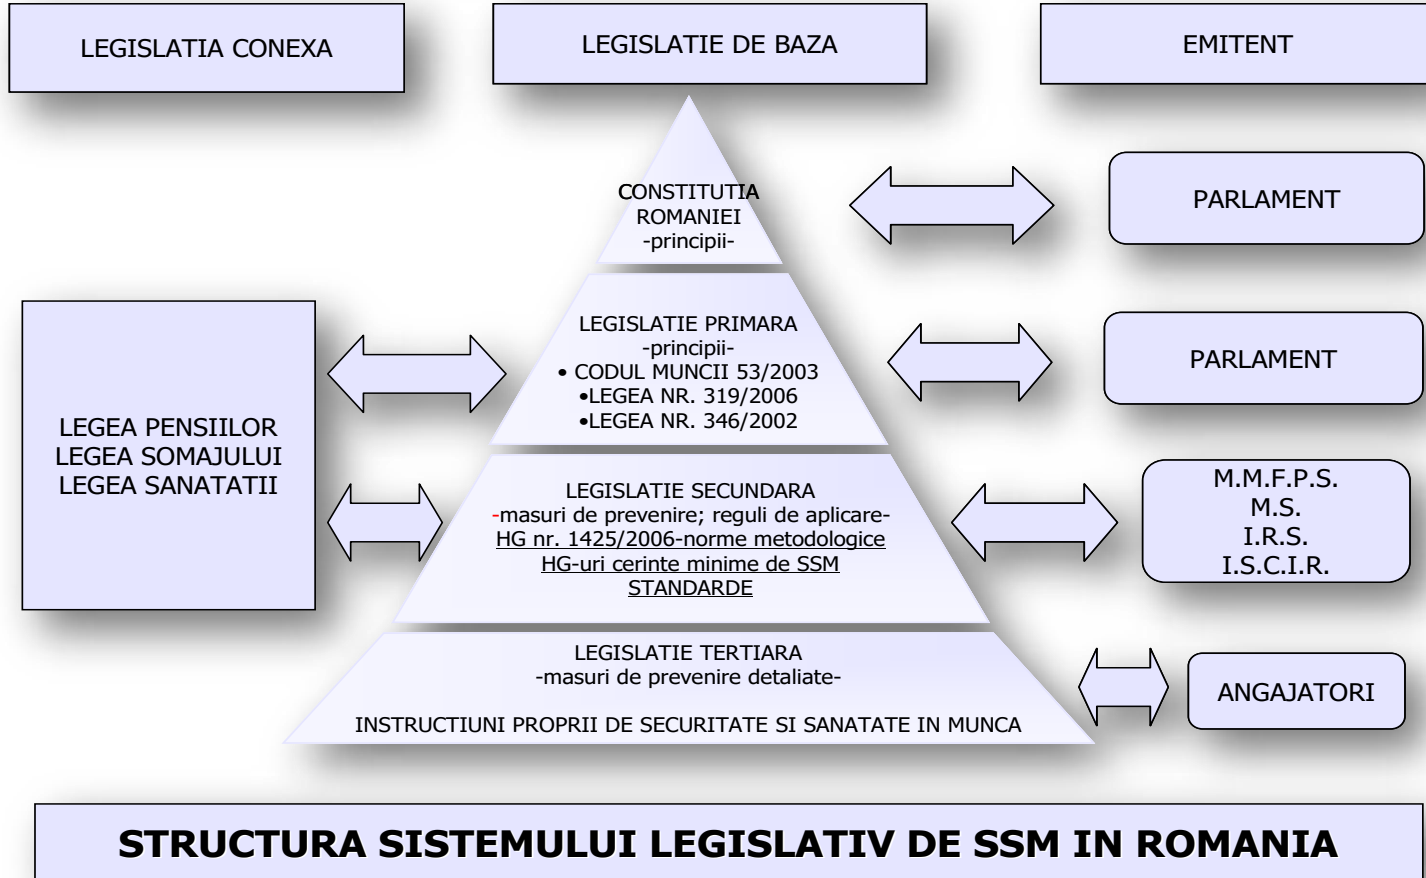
LEGISLATIA CONEXA

LEGISLATIE DE BAZA

EMITENT

CONSTITUTIA ROMANIEI
-principii-

PARLAMENT

LEGEA PENSIILOR
LEGEA SOMAJULUI
LEGEA SANATATII

LEGISLATIE PRIMARA
-principii-
• CODUL MUNCII 53/2003
•LEGEA NR. 319/2006
•LEGEA NR. 346/2002

PARLAMENT

LEGISLATIE SECUNDARA
-masuri de prevenire; reguli de aplicare-
HG nr. 1425/2006-norme metodologice
HG-uri cerinte minime de SSM
STANDARDE

M.M.F.P.S.
M.S.
I.R.S.
I.S.C.I.R.

LEGISLATIE TERTIARA
-masuri de prevenire detaliate-

INSTRUCTIUNI PROPRII DE SECURITATE SI SANATATE IN MUNCA

ANGAJATORI

STRUCTURA SISTEMULUI LEGISLATIV DE SSM IN ROMANIA